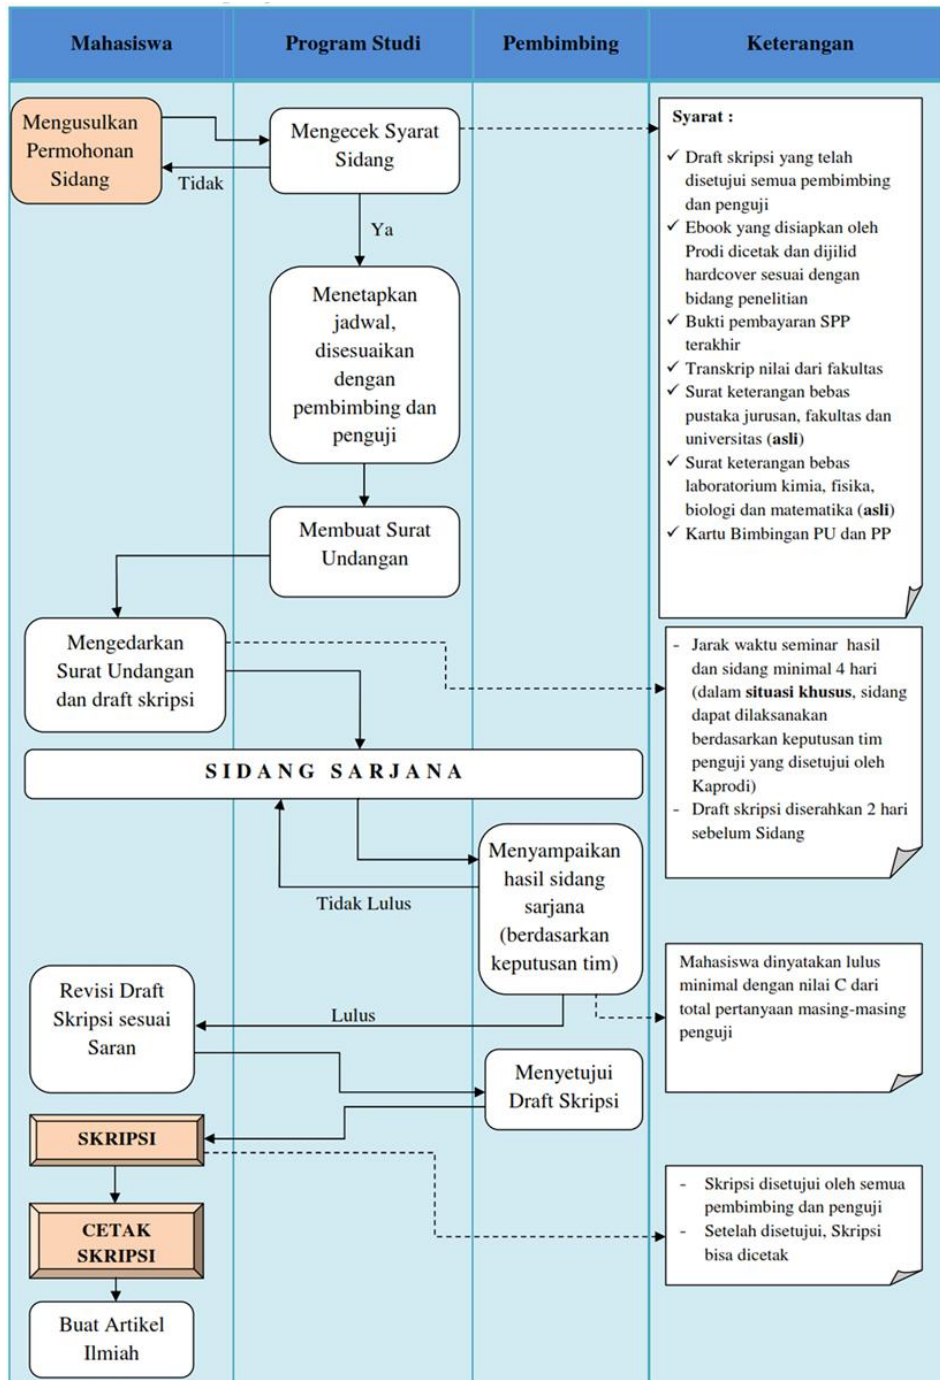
| Mahasiswa | Program Studi | Pembimbing | Keterangan |
|---|---|---|---|

Mengusulkan Permohonan Sidang

Mengecek Syarat Sidang

Tidak

Ya

Syarat :
✓ Draft skripsi yang telah disetujui semua pembimbing dan penguji
✓ Ebook yang disiapkan oleh Prodi dicetak dan dijilid hardcover sesuai dengan bidang penelitian
✓ Bukti pembayaran SPP terakhir
✓ Transkrip nilai dari fakultas
✓ Surat keterangan bebas pustaka jurusan, fakultas dan universitas (asli)
✓ Surat keterangan bebas laboratorium kimia, fisika, biologi dan matematika (asli)
✓ Kartu Bimbingan PU dan PP

Menetapkan jadwal, disesuaikan dengan pembimbing dan penguji

Membuat Surat Undangan

Mengedarkan Surat Undangan dan draft skripsi

- Jarak waktu seminar hasil dan sidang minimal 4 hari (dalam situasi khusus, sidang dapat dilaksanakan berdasarkan keputusan tim penguji yang disetujui oleh Kaprodi)
- Draft skripsi diserahkan 2 hari sebelum Sidang

SIDANG SARJANA

Menyampaikan hasil sidang sarjana (berdasarkan keputusan tim)

Tidak Lulus

Mahasiswa dinyatakan lulus minimal dengan nilai C dari total pertanyaan masing-masing penguji

Revisi Draft Skripsi sesuai Saran

Lulus

Menyetujui Draft Skripsi

SKRIPSI

- Skripsi disetujui oleh semua pembimbing dan penguji
- Setelah disetujui, Skripsi bisa dicetak

CETAK SKRIPSI

Buat Artikel Ilmiah